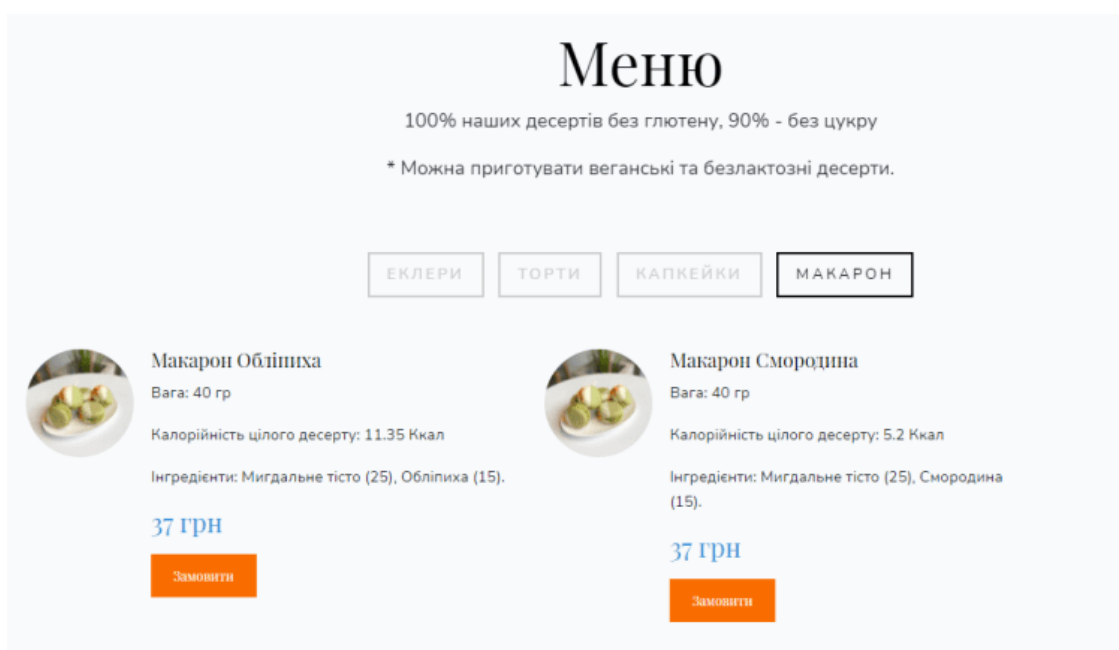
Меню

100% наших десертів без глютену, 90% - без цукру

* Можна приготувати веганські та безлактозні десерти.

ЕКЛЕРИ ТОРТИ КАПКЕЙКИ МАКАРОН

Макарон Обліпиха

Вага: 40 гр

Калорійність цілого десерту: 11.35 Ккал

Інгредієнти: Мигдальне тісто (25), Обліпиха (15).

37 грн

Замовити

Макарон Смородина

Вага: 40 гр

Калорійність цілого десерту: 5.2 Ккал

Інгредієнти: Мигдальне тісто (25), Смородина (15).

37 грн

Замовити